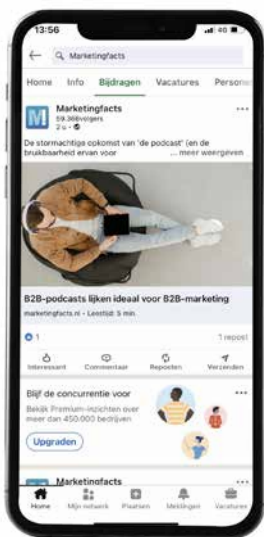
13:56

Marketingfacts

Home Info Bijdragen Vacatures Persone

Marketingfacts
59.366 volgers
2 u •

De stormachtige opkomst van 'de podcast' (en de bruikbaarheid ervan voor ... meer weergeven

B2B-podcasts lijken ideaal voor B2B-marketing
marketingfacts.nl • Leestijd: 5 min.

1
1 repost

Interessant Commentaar Reposten Verzenden

Blijf de concurrentie voor
Bekijk Premium-inzichten over meer dan 450.000 bedrijven

Upgraden

Marketingfacts

Home Mijn netwerk Plaatsen Meldingen Vacatures